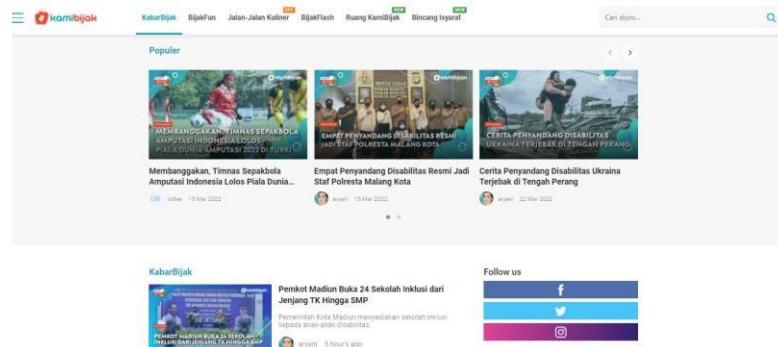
kamibijak

KabarBijak BijakFun Jalan-Jalan Kuliner BijakFlash Ruang KamiBijak NEW Bincang Isyarat NEW

Cari disini...

Populer

MEMBANGGAKAN, TIMNAS SEPAKBOLA AMPUTASI INDONESIA LOLOS PIALA DUNIA AMPUTASI 2022 DI TURKI

Membanggakan, Timnas Sepakbola Amputasi Indonesia Lolos Piala Dunia...

luther 15 Mar 2022

EMPAT PENYANDANG DISABILITAS RESMI JADI STAF POLRESTA MALANG KOTA

Empat Penyandang Disabilitas Resmi Jadi Staf Polresta Malang Kota

aryani 15 Mar 2022

CERITA PENYANDANG DISABILITAS UKRAINA TERJEBAK DI TENGAH PERANG

Cerita Penyandang Disabilitas Ukraina Terjebak di Tengah Perang

aryani 22 Mar 2022

KabarBijak

PEMKOT MADIUN BUKA 24 SEKOLAH INKLUSI DARI JENJANG TK HINGGA SMP

Pemkot Madiun Buka 24 Sekolah Inklusi dari Jenjang TK Hingga SMP

Pemerintah Kota Madiun menyediakan sekolah inklusi kepada anak-anak disabilitas.

aryani 5 hour's ago

Follow us